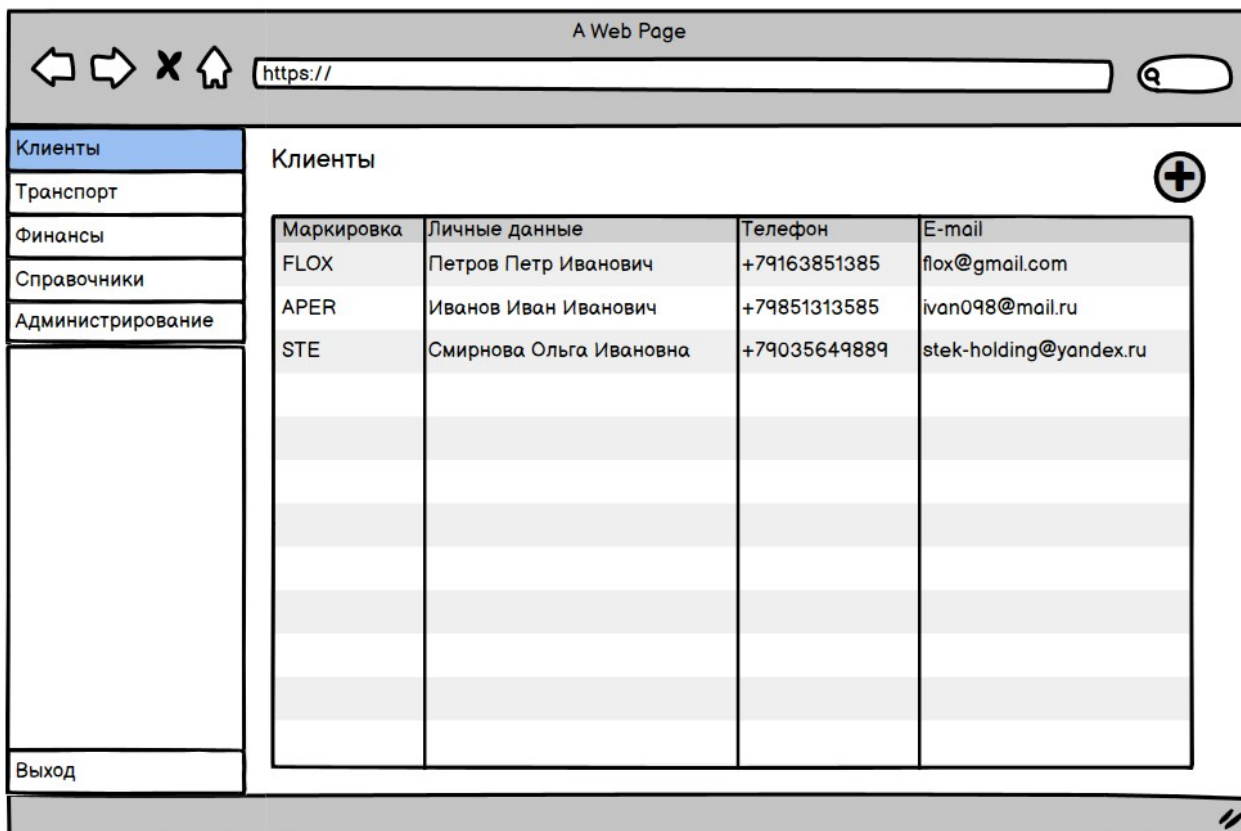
A Web Page

https://

Клиенты
Транспорт
Финансы
Справочники
Администрирование

Выход

Клиенты

| Маркировка | Личные данные | Телефон | E-mail |
|---|---|---|---|
| FLOX | Петров Петр Иванович | +79163851385 | flox@gmail.com |
| APER | Иванов Иван Иванович | +79851313585 | ivan098@mail.ru |
| STE | Смирнова Ольга Ивановна | +79035649889 | stek-holding@yandex.ru |